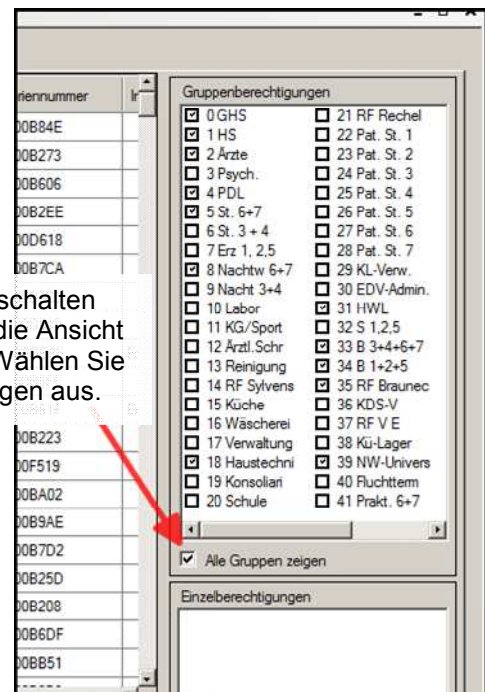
riennummer

0B84E
0B273
0B606
0B2EE
0D618
0B7CA

schalten
die Ansicht
Wählen Sie
gen aus.

0B223
0F519
0BA02
0B9AE
0B7D2
0B25D
0B208
0B6DF
0BB51

Gruppenberechtigungen

| | |
|---|---|
| ☑ 0 GHS | ☐ 21 RF Rechel |
| ☑ 1 HS | ☐ 22 Pat. St. 1 |
| ☑ 2 Ärzte | ☐ 23 Pat. St. 2 |
| ☐ 3 Psych. | ☐ 24 Pat. St. 3 |
| ☑ 4 PDL | ☐ 25 Pat. St. 4 |
| ☑ 5 St. 6+7 | ☐ 26 Pat. St. 5 |
| ☐ 6 St. 3 + 4 | ☐ 27 Pat. St. 6 |
| ☐ 7 Erz 1, 2,5 | ☐ 28 Pat. St. 7 |
| ☑ 8 Nachtw 6+7 | ☐ 29 KL-Verw. |
| ☐ 9 Nacht 3+4 | ☐ 30 EDV-Admin. |
| ☐ 10 Labor | ☑ 31 HWL |
| ☐ 11 KG/Sport | ☐ 32 S 1,2,5 |
| ☐ 12 Ärztl.Schr | ☑ 33 B 3+4+6+7 |
| ☐ 13 Reinigung | ☑ 34 B 1+2+5 |
| ☐ 14 RF Sylvens | ☑ 35 RF Braunec |
| ☐ 15 Küche | ☐ 36 KDS-V |
| ☐ 16 Wäscherei | ☐ 37 RF V E |
| ☐ 17 Verwaltung | ☐ 38 Kü-Lager |
| ☑ 18 Haustechni | ☑ 39 NW-Univers |
| ☐ 19 Konsoliari | ☐ 40 Fluchtterm |
| ☐ 20 Schule | ☐ 41 Prakt. 6+7 |

☑ Alle Gruppen zeigen

Einzelberechtigungen